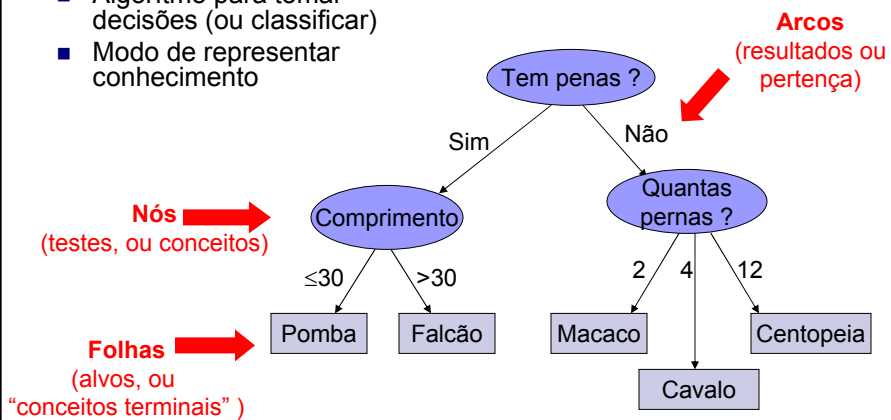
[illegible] decisões (ou classificar)

Modo de representar conhecimento

Arcos
(resultados ou pertença)

Tem penas ?

Sim

Não

Nós
(testes, ou conceitos)

Comprimento

Quantas pernas ?

$\leq 30$

$>30$

2

4

12

Pomba

Falcão

Macaco

Centopeia

Cavalo

Folhas
(alvos, ou "conceitos terminais" )